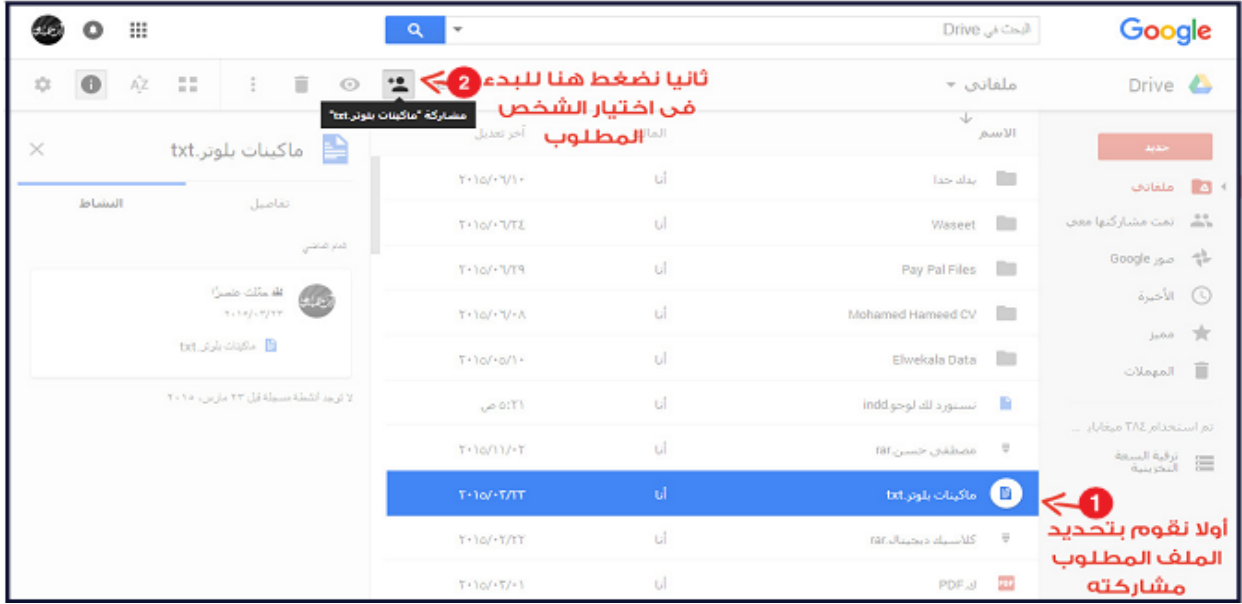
Google

البحث في Drive

Drive

ملفاتي ▾

ثانيا نضغط هنا للبدء فى اختيار الشخص المطلوب

2

مشاركة "ماكينات بلوتر.txt"

A-Z

جديد

ملفاتي

تمت مشاركتها معي

صور Google

الأخيرة

مميز

المهملات

تم استخدام ٣٨٤ ميغابايت ...

ترقية السعة التخزينية

الاسم

المالك

آخر تعديل

| الاسم | المالك | آخر تعديل |
|---|---|---|
| بدلة جدا | أنا | ٢٠١٥/٠٦/١٠ |
| Waseet | أنا | ٢٠١٥/٠٦/٢٤ |
| Pay Pal Files | أنا | ٢٠١٥/٠٦/٢٩ |
| Mohamed Hameed CV | أنا | ٢٠١٥/٠٦/٠٨ |
| Elwekala Data | أنا | ٢٠١٥/٠٥/١٠ |
| تسنورد لك لوجو.indd | أنا | ٥:٢١ ص |
| مصطفى حسن.rar | أنا | ٢٠١٥/١١/٠٢ |
| ماكينات بلوتر.txt | أنا | ٢٠١٥/٠٣/٢٣ |
| كلاسيك ديجيتال.rar | أنا | ٢٠١٥/٠٢/٢٣ |
| ك PDF | أنا | ٢٠١٥/٠٣/٠١ |

1

أولا نقوم بتحديد الملف المطلوب مشاركته

ماكينات بلوتر.txt

تفاصيل

النشاط

قدم ماضي

لقد ملك عنصرًا

٢٠١٥/٠٣/٢٣

ماكينات بلوتر.txt

لا توجد أنشطة مسجلة قبل ٢٣ مارس، ٢٠١٥